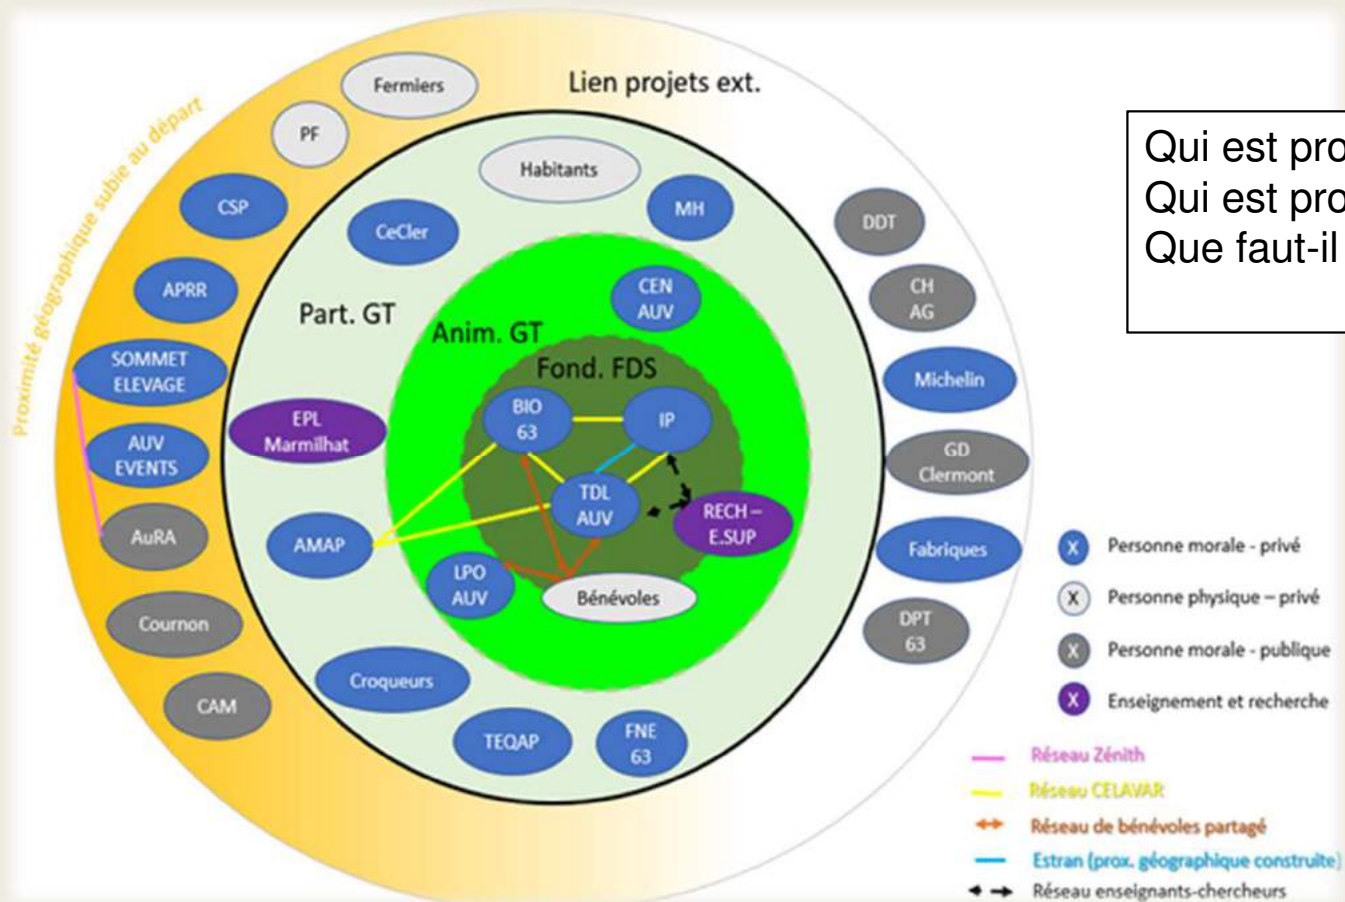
Proximité géographique subie au départ

Fermiers

Lien projets ext.

PF

CSP

APRR

SOMMET ELEVAGE

AUV EVENTS

AuRA

Cournon

CAM

Habitants

MH

CeCler

Part. GT

EPL Marmilhat

AMAP

Croqueurs

TEQAP

FNE 63

CEN AUV

Anim. GT

Fond. FDS

BIO 63

IP

TDL AUV

RECH – E.SUP

LPO AUV

Bénévoles

DDT

CH AG

Michelin

GD Clermont

Fabriques

DPT 63

Qui est pro
Qui est pro
Que faut-il

X Personne morale - privé

X Personne physique – privé

X Personne morale - publique

X Enseignement et recherche

Réseau Zénith

Réseau CELAVAR

Réseau de bénévoles partagé

Estran (prox. géographique construite)

Réseau enseignants-chercheurs